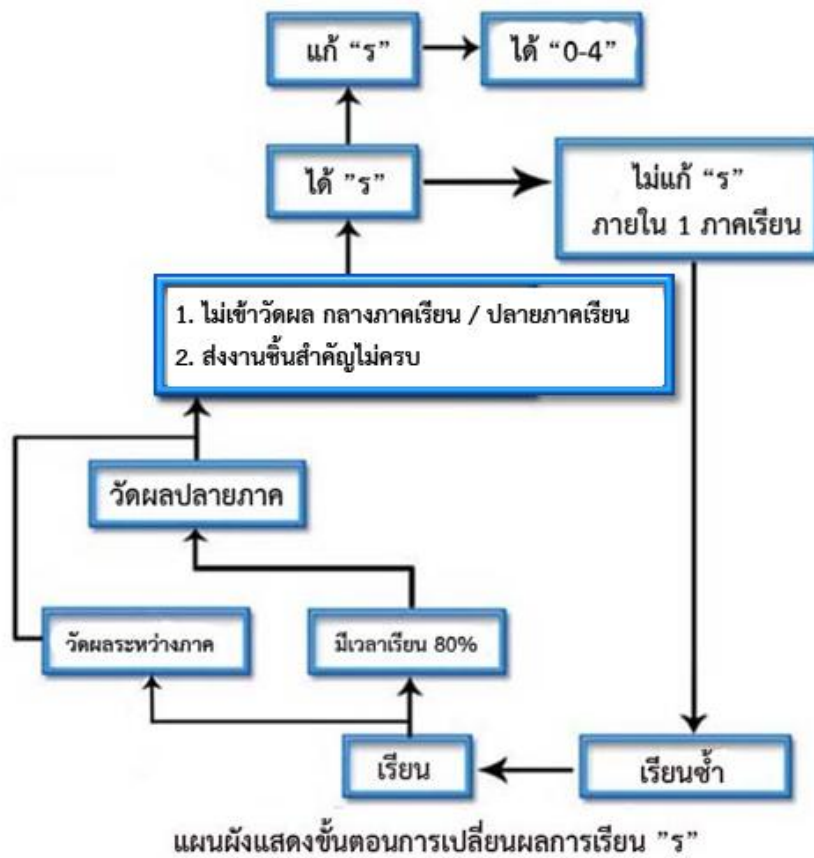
แก้ “ร”

ได้ “0-4”

ได้ ”ร”

ไม่แก้ “ร” ภายใน 1 ภาคเรียน

1. ไม่เข้าวัดผล กลางภาคเรียน / ปลายภาคเรียน
2. ส่งงานชิ้นสำคัญไม่ครบ

วัดผลปลายภาค

วัดผลระหว่างภาค

มีเวลาเรียน 80%

เรียน

เรียนซ้ำ

แผนผังแสดงขั้นตอนการเปลี่ยนผลการเรียน ”ร”